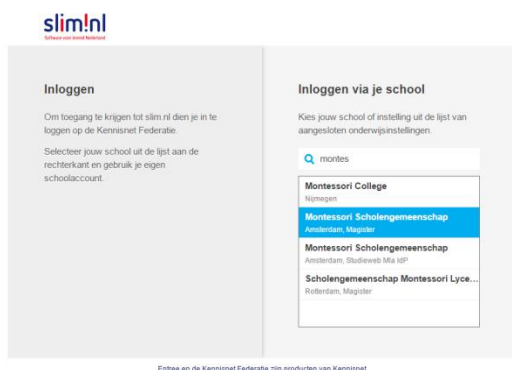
slim!nl
Software voor kennis Nederland

Inloggen

Om toegang te krijgen tot slim.nl dien je in te loggen op de Kennisnet Federatie.

Selecteer jouw school uit de lijst aan de rechterkant en gebruik je eigen schoolaccount.

Inloggen via je school

Kies jouw school of instelling uit de lijst van aangesloten onderwijsinstellingen.

montes

Montessori College
Nijmegen

Montessori Scholengemeenschap
Amsterdam, Magister

Montessori Scholengemeenschap
Amsterdam, Studieweb Mla IdP

Scholengemeenschap Montessori Lyce...
Rotterdam, Magister

Entree en de Kennisnet Federatie zijn producten van Kennisnet